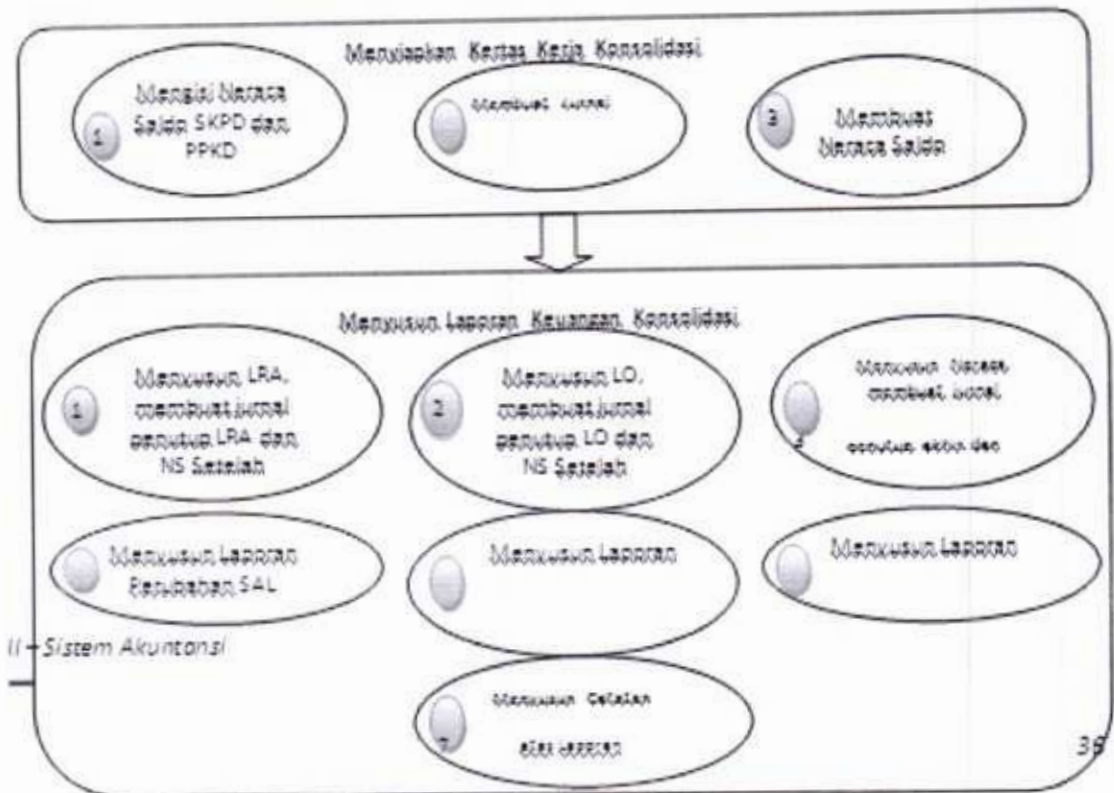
Menyiapkan Kertas Kerja Konsolidasi

1 Mengisi Neraca Saldo SKPD dan PPKD

Membuat Jurnal

3 Membuat Neraca Saldo

Menyusun Laporan Keuangan Konsolidasi

1 Menyusun LRA, membuat jurnal penutup LRA dan NS Setelah

2 Menyusun LO, membuat jurnal penutup LO dan NS Setelah

Menyusun Neraca, membuat jurnal

3 penutup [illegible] dan

Menyusun Laporan Perubahan SAL

Menyusun Laporan

Menyusun Laporan

II - Sistem Akuntansi

Menyusun Catatan

7 atas Laporan

38